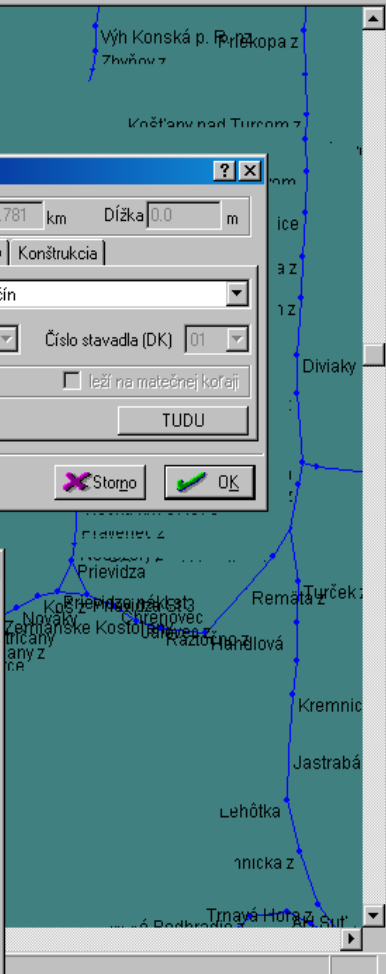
Výh Konská p. R. nz
Prekopa z
Zbyňov z
Košťany nad Turcom z
rom
ice
a z
n z
Diviaky
km
Dĺžka
0.0
m
Konštrukcia
čín
Číslo stavadla (DK)
01
leží na materskej koľaji
TUDU
Storno
OK
Pravenec z
Prievidza
Prievidza
Nováky
Koš z
Zemianske Kostoľany
Chrenovec
Handlová
Remata z
Turček z
Kremnic
Jastrabá
Lehôtka
nnicka z
Trnavá Hora z
Rudno nad Hronom